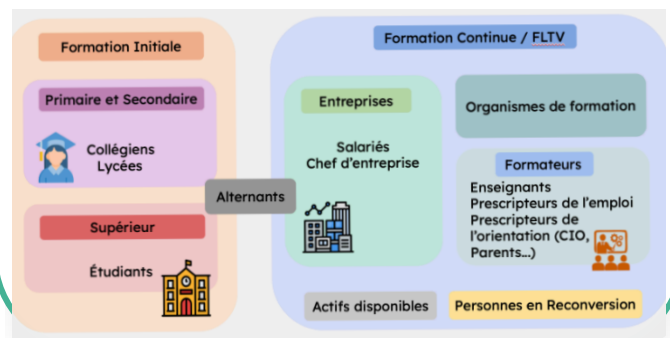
Formation Initiale

Primaire et Secondaire

Collégiens
Lycées

Supérieur

Étudiants

Alternants

Formation Continue / FLTV

Entreprises

Salariés
Chef d'entreprise

Organismes de formation

Formateurs

Enseignants
Prescripteurs de l'emploi
Prescripteurs de l'orientation (CIO, Parents...)

Actifs disponibles

Personnes en Reconversion